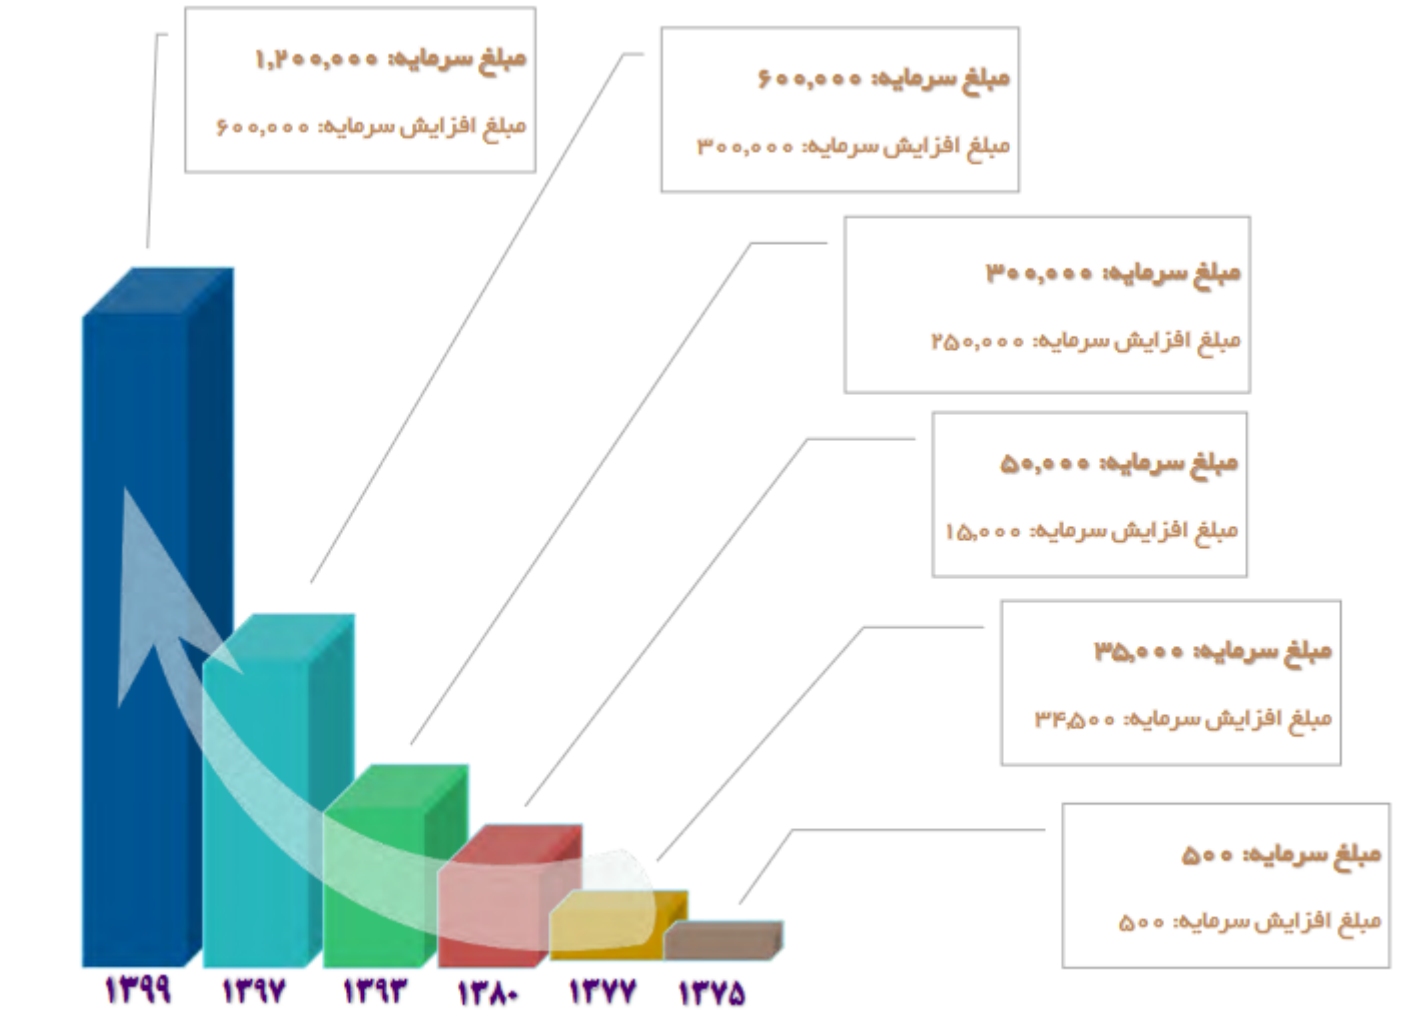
مبلغ سرمایه: ۱,۲۰۰,۰۰۰

مبلغ افزایش سرمایه: ۶۰۰,۰۰۰

مبلغ سرمایه: ۶۰۰,۰۰۰

مبلغ افزایش سرمایه: ۳۰۰,۰۰۰

مبلغ سرمایه: ۳۰۰,۰۰۰

مبلغ افزایش سرمایه: ۲۵۰,۰۰۰

مبلغ سرمایه: ۵۰,۰۰۰

مبلغ افزایش سرمایه: ۱۵,۰۰۰

مبلغ سرمایه: ۳۵,۰۰۰

مبلغ افزایش سرمایه: ۳۴۵۰۰

مبلغ سرمایه: ۵۰۰

مبلغ افزایش سرمایه: ۵۰۰

۱۳۹۹ ۱۳۹۷ ۱۳۹۳ ۱۳۸۰ ۱۳۷۷ ۱۳۷۵